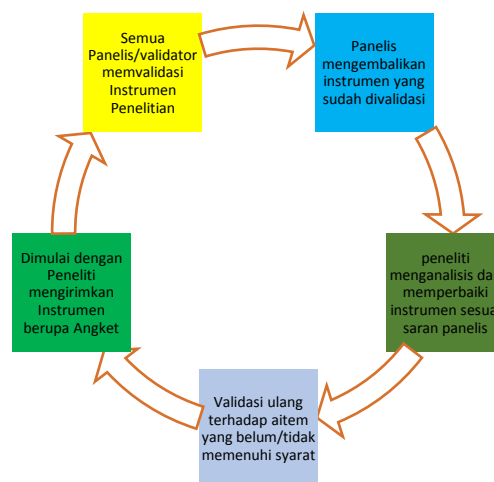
Semua Panelis/validator memvalidasi Instrumen Penelitian

Panelis mengembalikan instrumen yang sudah divalidasi

peneliti menganalisis da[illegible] memperbaiki instrumen sesua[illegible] saran panelis

Validasi ulang terhadap aitem yang belum/tidak memenuhi syarat

Dimulai dengan Peneliti mengirimkan Instrumen berupa Angket